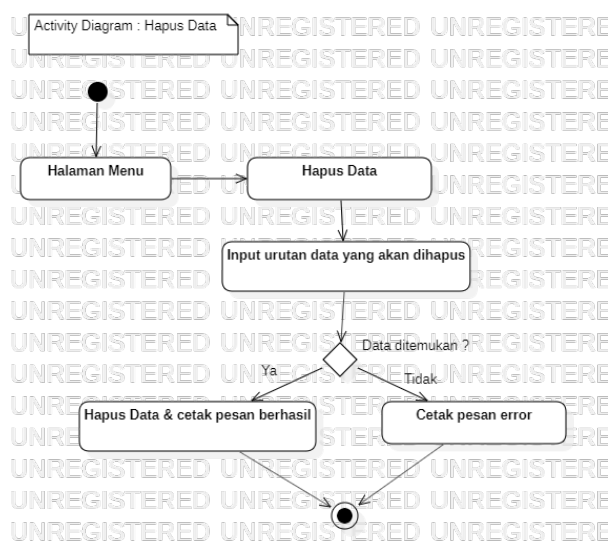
Activity Diagram : Hapus Data

UNREGISTERED UNREGISTERED UNREGISTERED

Halaman Menu

Hapus Data

Input urutan data yang akan dihapus

Data ditemukan ?

Ya

Tidak

Hapus Data & cetak pesan berhasil

Cetak pesan error